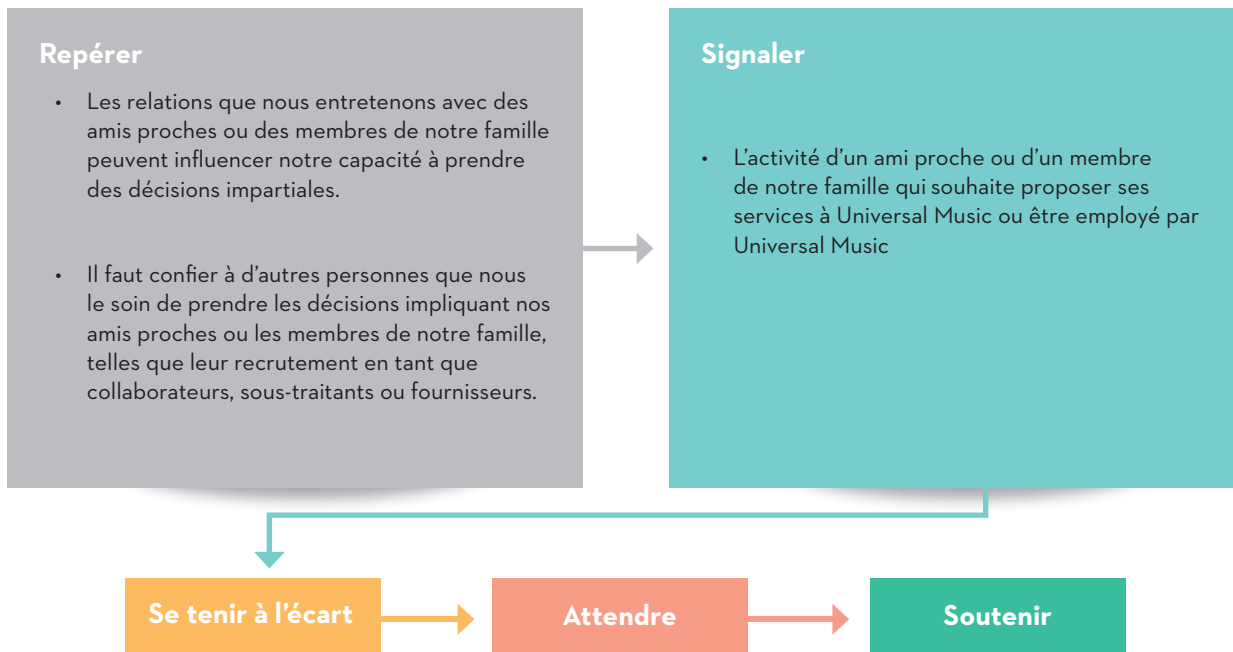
Repérer

- Les relations que nous entretenons avec des amis proches ou des membres de notre famille peuvent influencer notre capacité à prendre des décisions impartiales.

- Il faut confier à d'autres personnes que nous le soin de prendre les décisions impliquant nos amis proches ou les membres de notre famille, telles que leur recrutement en tant que collaborateurs, sous-traitants ou fournisseurs.

Signaler

- L'activité d'un ami proche ou d'un membre de notre famille qui souhaite proposer ses services à Universal Music ou être employé par Universal Music

Se tenir à l'écart

Attendre

Soutenir